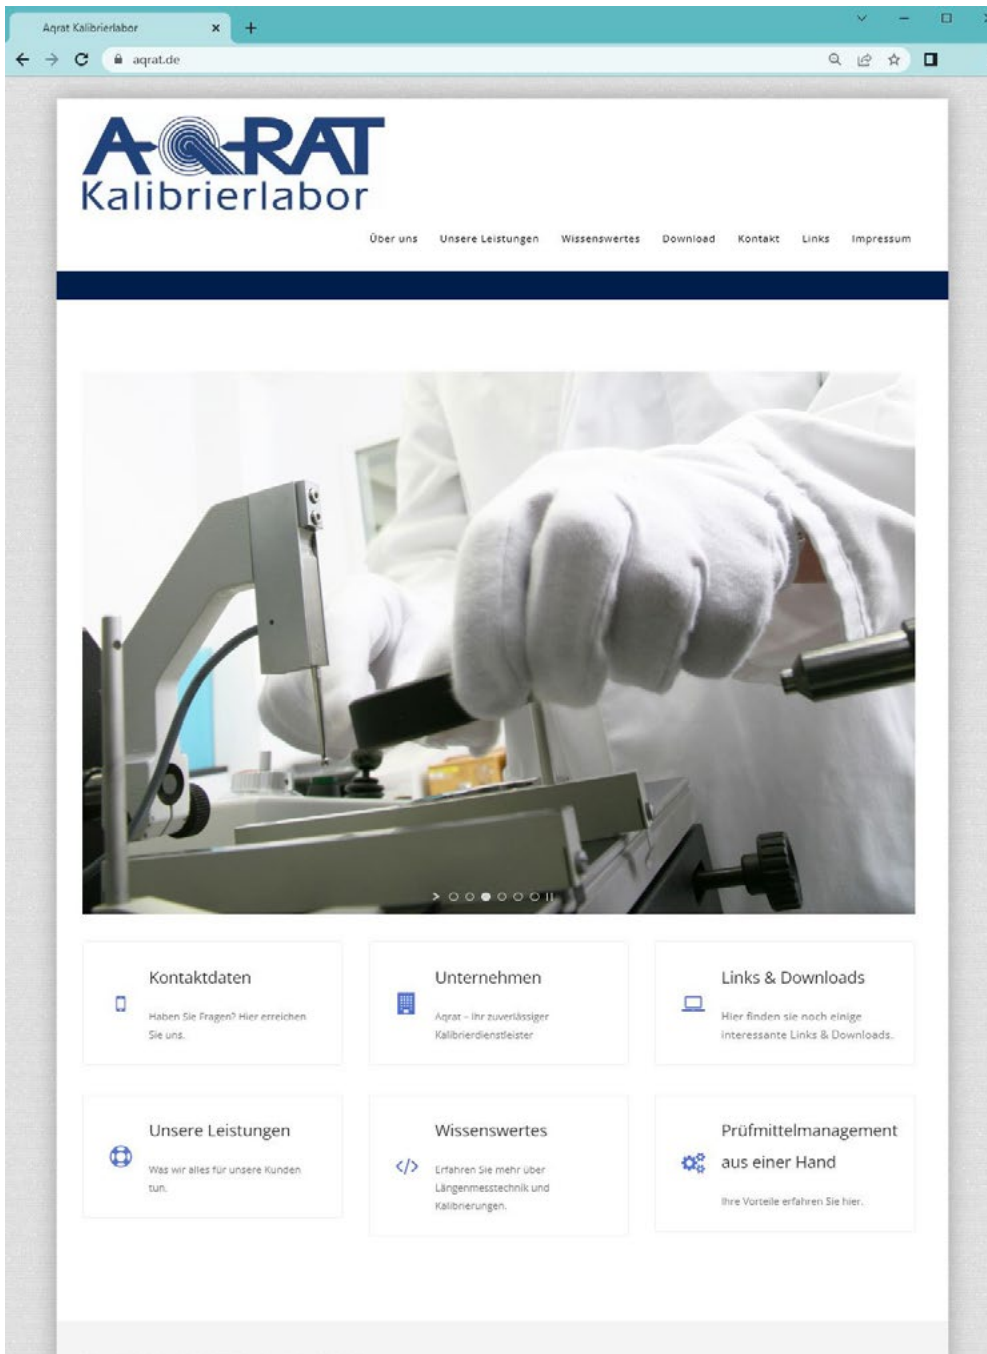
Aqrat Kalibrierlabor

aqrat.de

AQRAT
Kalibrierlabor

Über uns Unsere Leistungen Wissenswertes Download Kontakt Links Impressum

Kontaktdaten

Haben Sie Fragen? Hier erreichen Sie uns.

Unternehmen

Aqrat – Ihr zuverlässiger Kalibrierdienstleister

Links & Downloads

Hier finden sie noch einige interessante Links & Downloads.

Unsere Leistungen

Was wir alles für unsere Kunden tun.

Wissenswertes

Erfahren Sie mehr über Längenmesstechnik und Kalibrierungen.

Prüfmittelmanagement aus einer Hand

Ihre Vorteile erfahren Sie hier.